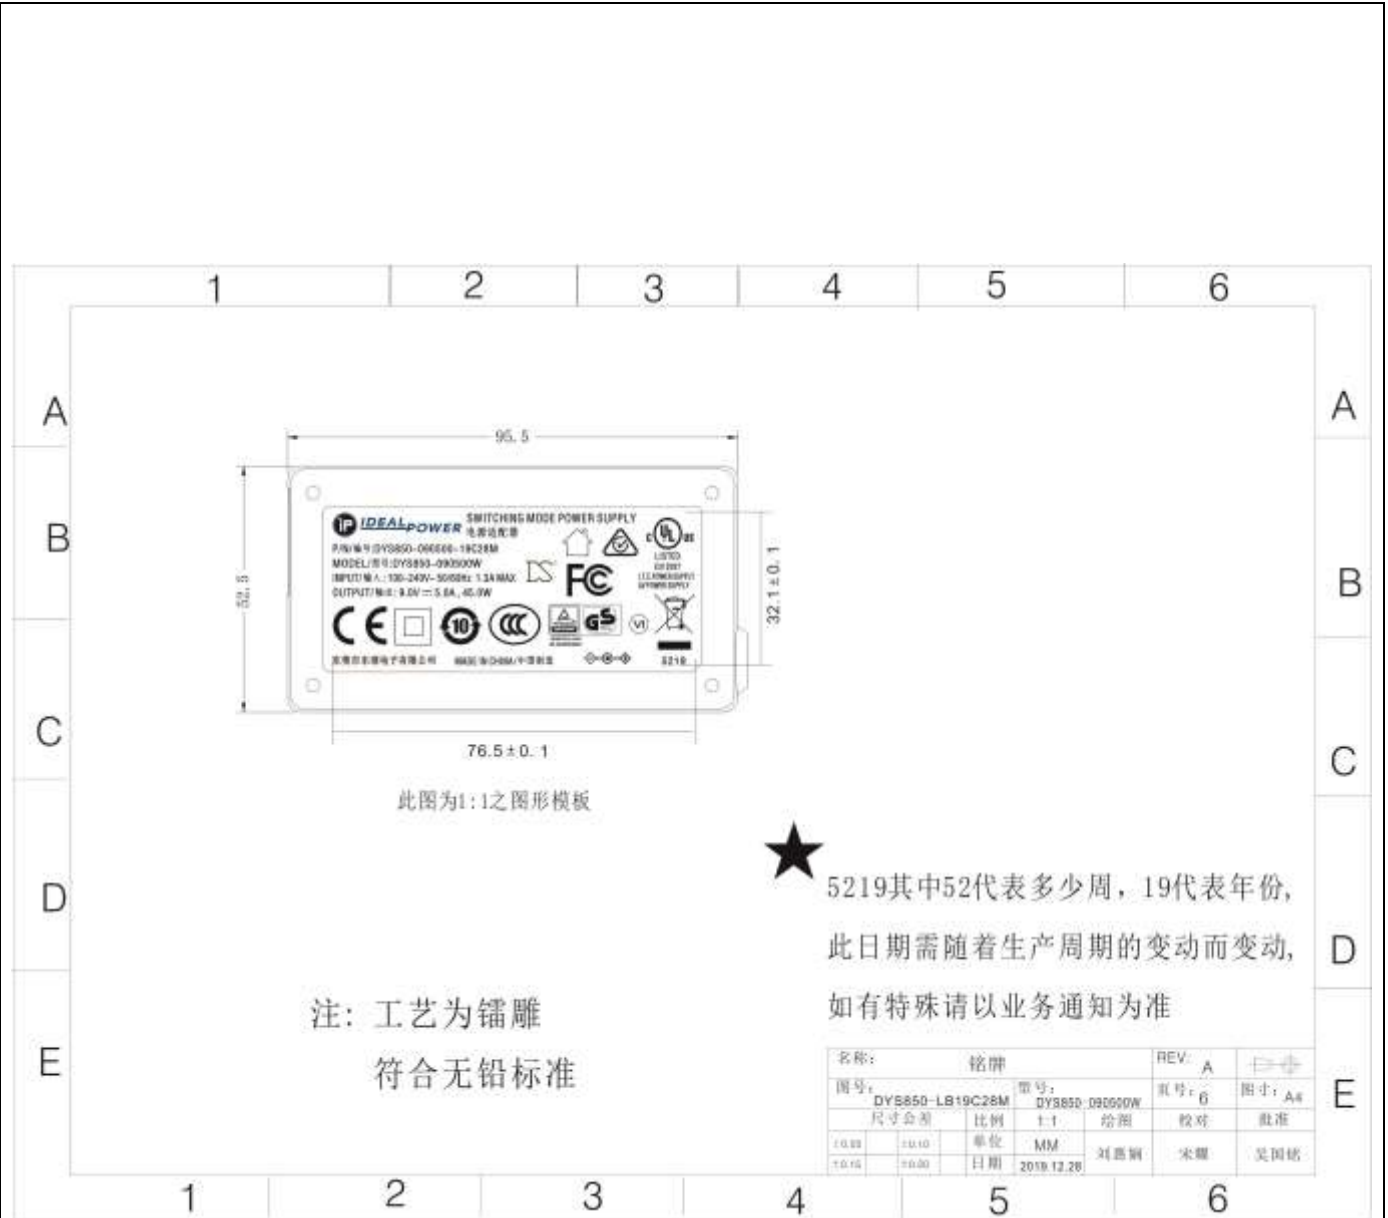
1 2 3 4 5 6

A B C D E

A B C D E

95.5

IDEALPOWER SWITCHING MODE POWER SUPPLY 电源适配器

P/N/编号:DYS850-090500-19C28M
MODEL/型号:DYS850-090500W
INPUT/输入: 100-240V~ 50/60Hz 1.3A MAX
OUTPUT/输出: 9.0V ⎓ 5.0A, 45.0W

LISTED
I.T.E. POWER SUPPLY

VI

MADE IN CHINA/中国制造

5219

32.1±0.1

76.5±0.1

此图为1:1之图形模板

★ 5219其中52代表多少周，19代表年份，此日期需随着生产周期的变动而变动，如有特殊请以业务通知为准

注：工艺为镭雕
符合无铅标准

| 名称: | 铭牌 | | | REV: A | |
|---|---|---|---|---|---|
| 图号: DYS850-LB19C28M | | 型号: DYS850-090500W | | 页号: 6 | 图寸: A4 |
| 尺寸公差 | | 比例 | 1:1 | 绘图 | 校对 | 批准 |
| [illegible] | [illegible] | 单位 | MM | 刘惠娟 | 宋耀 | 吴国铭 |
| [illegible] | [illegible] | 日期 | 2019.12.28 | | | |

1 2 3 4 5 6